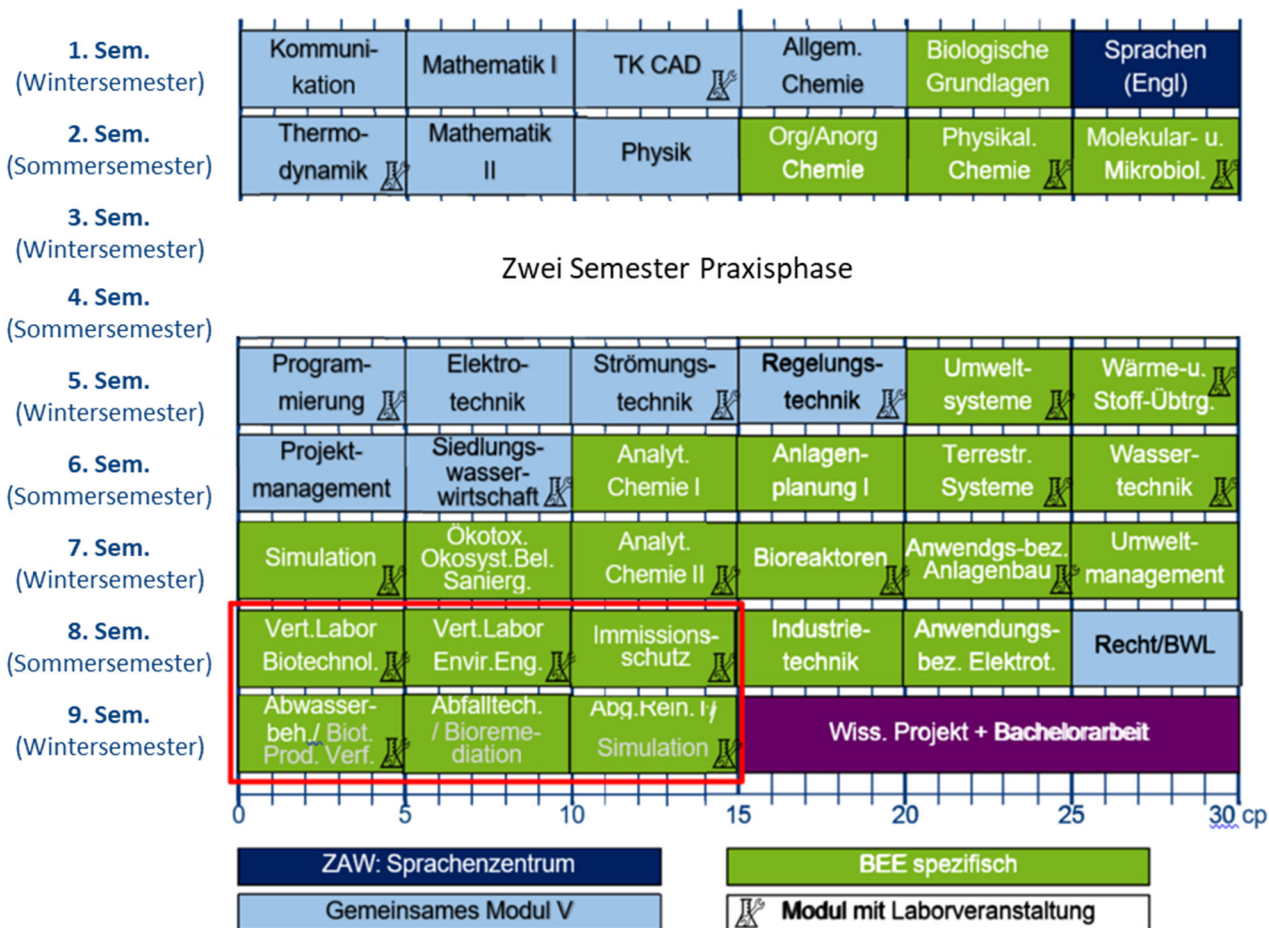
1. Sem. (Wintersemester)

| Kommunikation | Mathematik I | TK CAD | Allgem. Chemie | Biologische Grundlagen | Sprachen (Engl) |
|---|---|---|---|---|---|

2. Sem. (Sommersemester)

| Thermodynamik | Mathematik II | Physik | Org/Anorg Chemie | Physikal. Chemie | Molekular- u. Mikrobiol. |
|---|---|---|---|---|---|

3. Sem. (Wintersemester)

Zwei Semester Praxisphase

4. Sem. (Sommersemester)

5. Sem. (Wintersemester)

| Programmierung | Elektrotechnik | Strömungstechnik | Regelungstechnik | Umweltsysteme | Wärme-u. Stoff-Übtrg. |
|---|---|---|---|---|---|

6. Sem. (Sommersemester)

| Projektmanagement | Siedlungswasserwirtschaft | Analyt. Chemie I | Anlagenplanung I | Terrestr. Systeme | Wassertechnik |
|---|---|---|---|---|---|

7. Sem. (Wintersemester)

| Simulation | Ökotox. Okosyst.Bel. Sanierg. | Analyt. Chemie II | Bioreaktoren | Anwendgs-bez. Anlagenbau | Umweltmanagement |
|---|---|---|---|---|---|

8. Sem. (Sommersemester)

| Vert.Labor Biotechnol. | Vert.Labor Envir.Eng. | Immissionsschutz | Industrietechnik | Anwendungsbez. Elektrot. | Recht/BWL |
|---|---|---|---|---|---|

9. Sem. (Wintersemester)

| Abwasserbeh./ Biot. Prod. Verf. | Abfalltech. / Bioremediation | Abg.Rein. / Simulation | Wiss. Projekt + Bachelorarbeit |
|---|---|---|---|

0 5 10 15 20 25 30 cp

ZAW: Sprachenzentrum
BEE spezifisch
Gemeinsames Modul V
Modul mit Laborveranstaltung